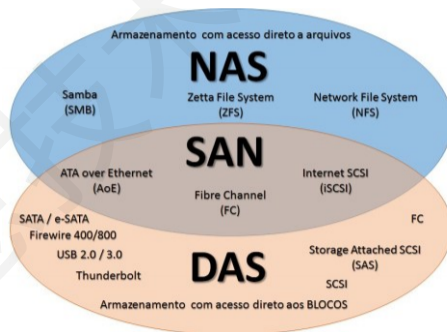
Armazenamento com acesso direto a arquivos

NAS

Samba
(SMB)

Zetta File System
(ZFS)

Network File System
(NFS)

SAN

ATA over Ethernet
(AoE)

Fibre Channel
(FC)

Internet SCSI
(iSCSI)

SATA / e-SATA

Firewire 400/800

USB 2.0 / 3.0

Thunderbolt

FC

Storage Attached SCSI
(SAS)

SCSI

DAS

Armazenamento com acesso direto aos BLOCOS